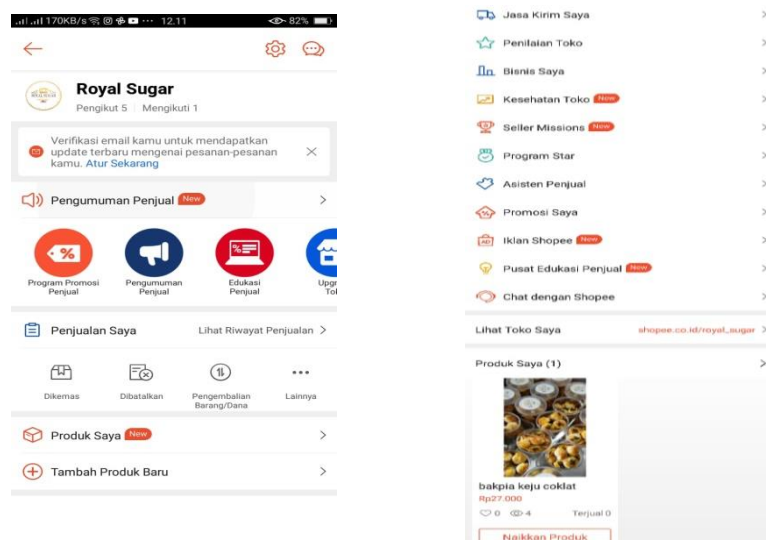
170KB/s 12.11 82%

Royal Sugar
Pengikut 5 | Mengikuti 1

Verifikasi email kamu untuk mendapatkan update terbaru mengenai pesanan-pesanan kamu. Atur Sekarang

Pengumuman Penjual New

Program Promosi Penjual
Pengumuman Penjual
Edukasi Penjual
Upg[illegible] To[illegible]

Penjualan Saya
Lihat Riwayat Penjualan

Dikemas
Dibatalkan
Pengembalian Barang/Dana
Lainnya

Produk Saya New

Tambah Produk Baru

Jasa Kirim Saya
Penilaian Toko
Bisnis Saya
Kesehatan Toko New
Seller Missions New
Program Star
Asisten Penjual
Promosi Saya
Iklan Shopee New
Pusat Edukasi Penjual New
Chat dengan Shopee

Lihat Toko Saya
shopee.co.id/royal_sugar

Produk Saya (1)

bakpia keju coklat
Rp27.000
0 4
Terjual 0
Naikkan Produk